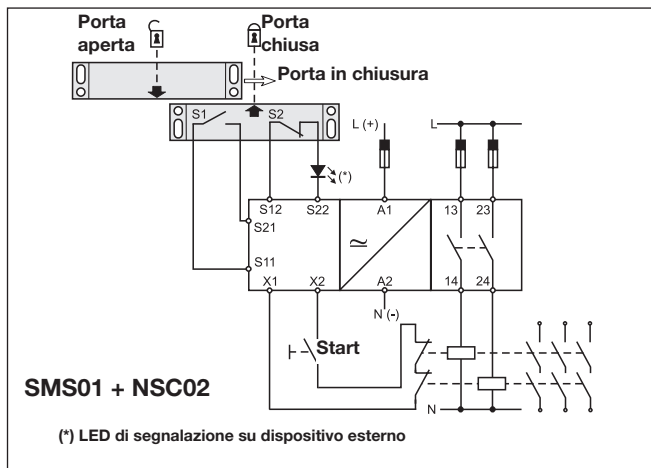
Porta aperta

Porta chiusa

Porta in chiusura

S1

S2

L (+)

L

(*)

S12

S22

A1

13

23

S21

$\simeq$

S11

X1

X2

A2

14

24

N (-)

Start

SMS01 + NSC02

N

(*) LED di segnalazione su dispositivo esterno